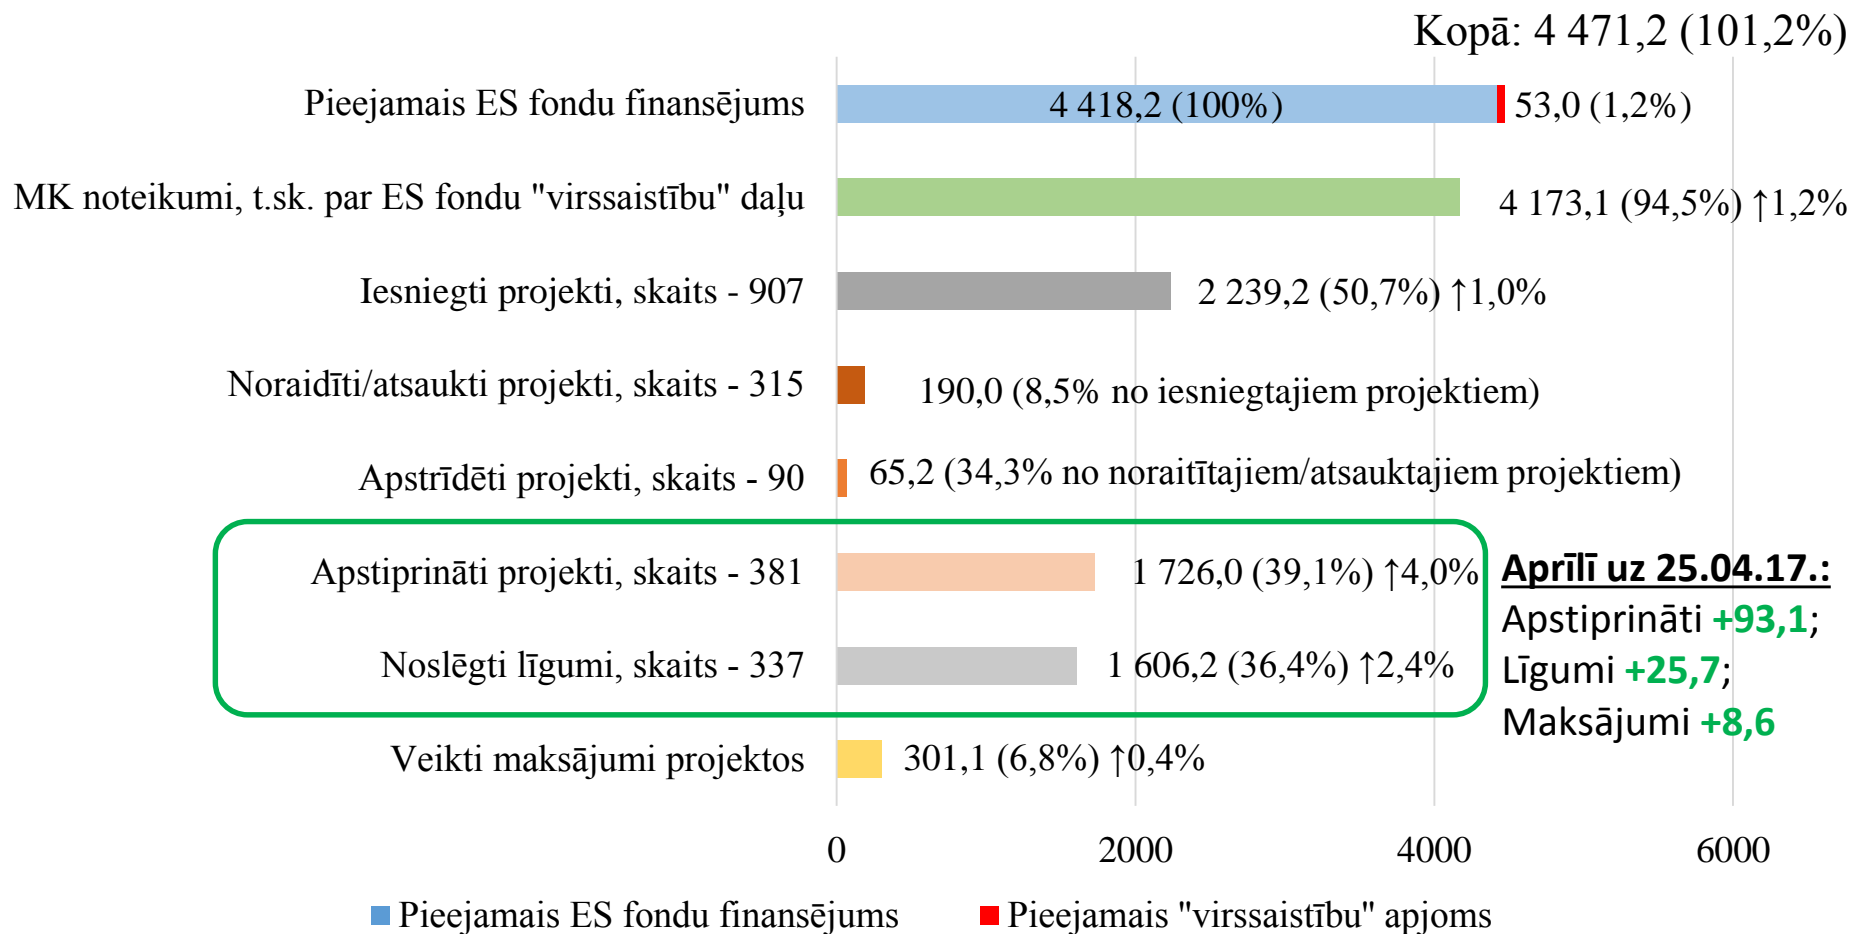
Kopā: 4 471,2 (101,2%)

Pieejamais ES fondu finansējums
4 418,2 (100%)
53,0 (1,2%)

MK noteikumi, t.sk. par ES fondu "virssaistību" daļu
4 173,1 (94,5%) ↑1,2%

Iesniegti projekti, skaits - 907
2 239,2 (50,7%) ↑1,0%

Noraidīti/atsaukti projekti, skaits - 315
190,0 (8,5% no iesniegtajiem projektiem)

Apstrīdēti projekti, skaits - 90
65,2 (34,3% no noraitītajiem/atsauktajiem projektiem)

Apstiprināti projekti, skaits - 381
1 726,0 (39,1%) ↑4,0%

Noslēgti līgumi, skaits - 337
1 606,2 (36,4%) ↑2,4%

Veikti maksājumi projektos
301,1 (6,8%) ↑0,4%

Aprīlī uz 25.04.17.:
Apstiprināti +93,1;
Līgumi +25,7;
Maksājumi +8,6

0
2000
4000
6000

Pieejamais ES fondu finansējums
Pieejamais "virssaistību" apjoms